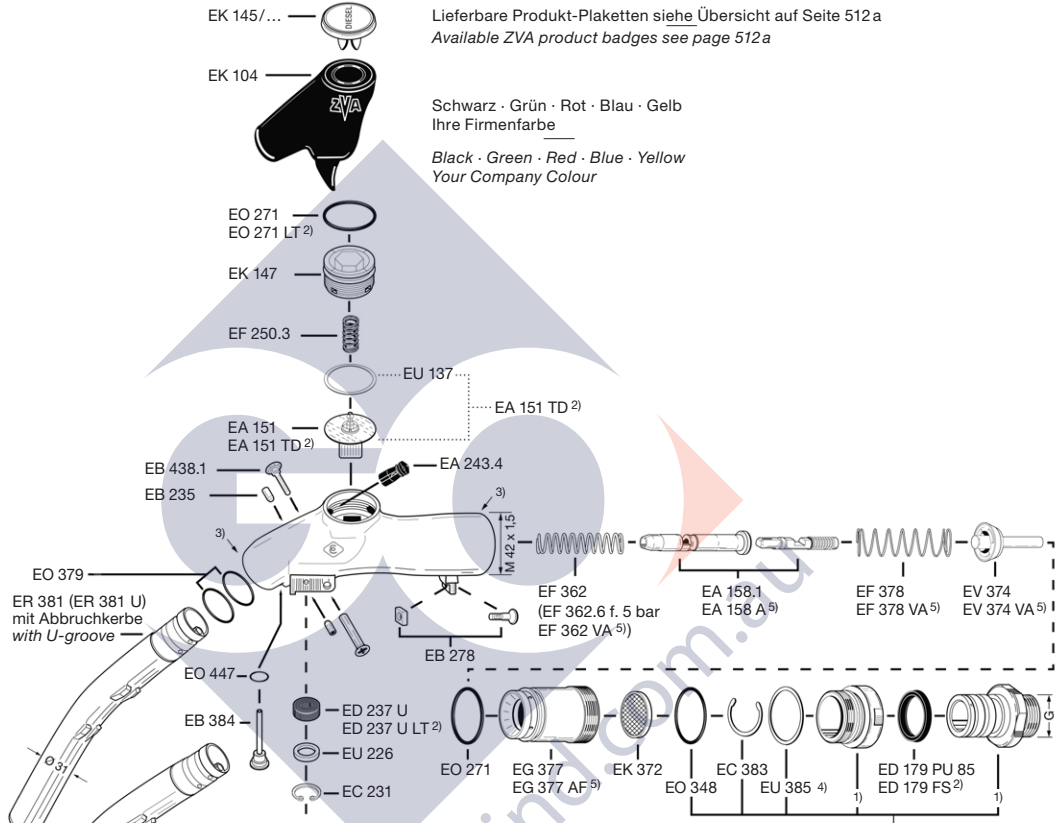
EK 145/...

DIESEL

Lieferbare Produkt-Plaketten siehe Übersicht auf Seite 512 a
*Available ZVA product badges see page 512 a*

EK 104

ZVA

Schwarz · Grün · Rot · Blau · Gelb
Ihre Firmenfarbe

*Black · Green · Red · Blue · Yellow*
*Your Company Colour*

EO 271
EO 271 LT $^{2)}$

EK 147

EF 250.3

EU 137

EA 151 TD $^{2)}$

EA 151
EA 151 TD $^{2)}$

EB 438.1

EA 243.4

EB 235

$^{3)}$

$^{3)}$

M 42 x 1,5

EO 379

ER 381 (ER 381 U)
mit Abbruchkerbe
*with U-groove*

EF 362
(EF 362.6 f. 5 bar
EF 362 VA $^{5)}$)

EA 158.1
EA 158 A $^{5)}$

EF 378
EF 378 VA $^{5)}$

EV 374
EV 374 VA $^{5)}$

EB 278

EO 447

EB 384

ED 237 U
ED 237 U LT $^{2)}$

EU 226

EC 231

31

EO 271

EG 377
EG 377 AF $^{5)}$

EK 372

EO 348

EC 383

EU 385 $^{4)}$

$^{1)}$

ED 179 PU 85
ED 179 FS $^{2)}$

$^{1)}$

G